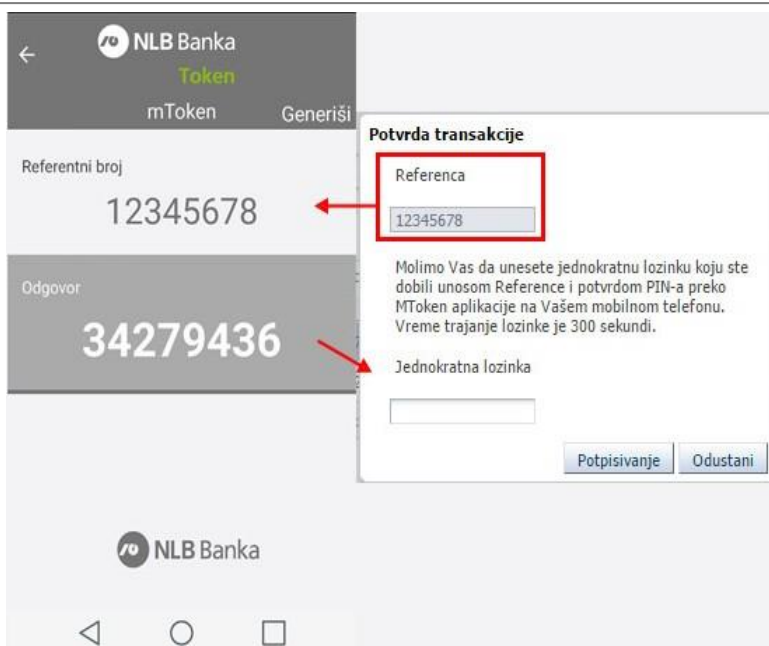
NLB Banka
Token
mToken
Generiši

Referentni broj
12345678

Odgovor
34279436

NLB Banka

Potvrda transakcije

Referenca
12345678

Molimo Vas da unesete jednokratnu lozinku koju ste dobili unosom Reference i potvrdom PIN-a preko MToken aplikacije na Vašem mobilnom telefonu. Vreme trajanje lozinke je 300 sekundi.

Jednokratna lozinka

Potpisivanje
Odustani